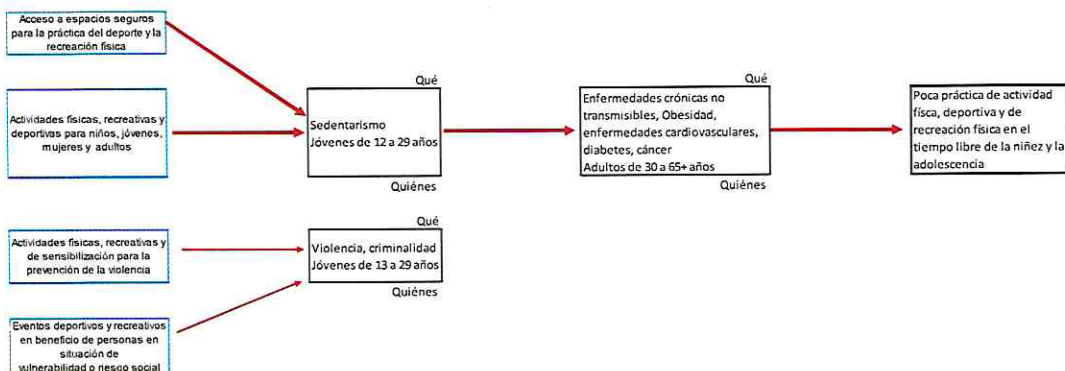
Acceso a espacios seguros para la práctica del deporte y la recreación física

Actividades físicas, recreativas y deportivas para niños, jóvenes, mujeres y adultos

Qué

Sedentarismo
Jóvenes de 12 a 29 años

Quiénes

Qué

Enfermedades crónicas no transmisibles, Obesidad, enfermedades cardiovasculares, diabetes, cáncer
Adultos de 30 a 65+ años

Quiénes

Poca práctica de actividad física, deportiva y de recreación física en el tiempo libre de la niñez y la adolescencia

Qué

Actividades físicas, recreativas y de sensibilización para la prevención de la violencia

Violencia, criminalidad
Jóvenes de 13 a 29 años

Quiénes

Eventos deportivos y recreativos en beneficio de personas en situación de vulnerabilidad o riesgo social